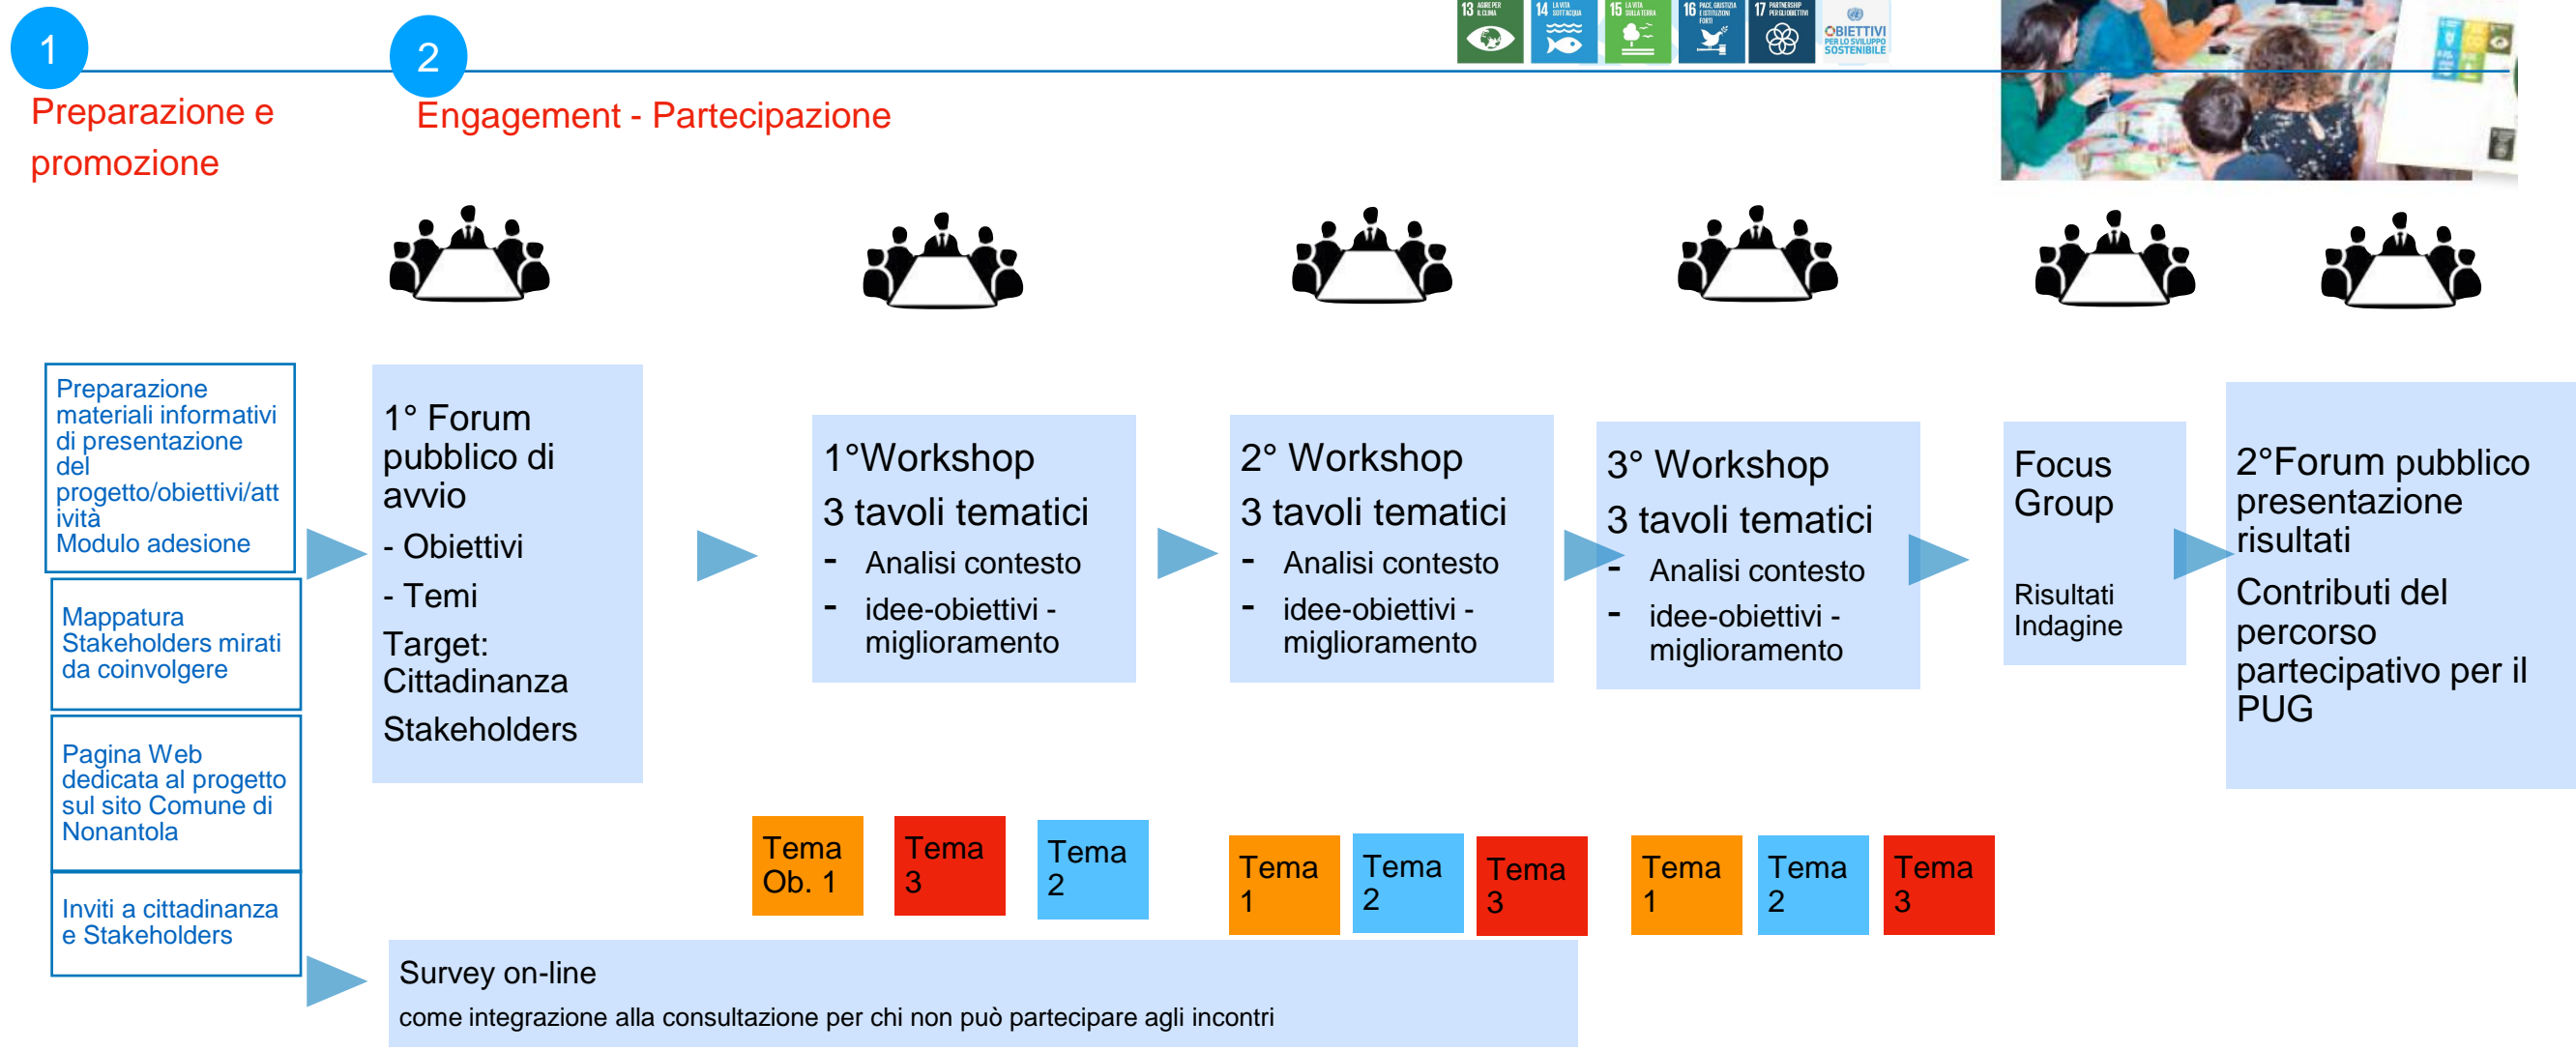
1

Preparazione e promozione

2

Engagement - Partecipazione

13 AGIRE PER IL CLIMA | 14 LA VITA SOTT'ACQUA | 15 LA VITA SULLA TERRA | 16 PACE, GIUSTIZIA E ISTITUZIONI FORTI | 17 PARTNERSHIP PER GLI OBIETTIVI | OBIETTIVI PER LO SVILUPPO SOSTENIBILE

Preparazione materiali informativi di presentazione del progetto/obiettivi/attività
Modulo adesione

Mappatura Stakeholders mirati da coinvolgere

Pagina Web dedicata al progetto sul sito Comune di Nonantola

Inviti a cittadinanza e Stakeholders

1° Forum pubblico di avvio
- Obiettivi
- Temi
Target: Cittadinanza
Stakeholders

1°Workshop
3 tavoli tematici
- Analisi contesto
- idee-obiettivi - miglioramento

2° Workshop
3 tavoli tematici
- Analisi contesto
- idee-obiettivi - miglioramento

3° Workshop
3 tavoli tematici
- Analisi contesto
- idee-obiettivi - miglioramento

Focus Group

Risultati Indagine

2°Forum pubblico presentazione risultati
Contributi del percorso partecipativo per il PUG

Tema Ob. 1

Tema 3

Tema 2

Tema 1

Tema 2

Tema 3

Tema 1

Tema 2

Tema 3

Survey on-line
come integrazione alla consultazione per chi non può partecipare agli incontri